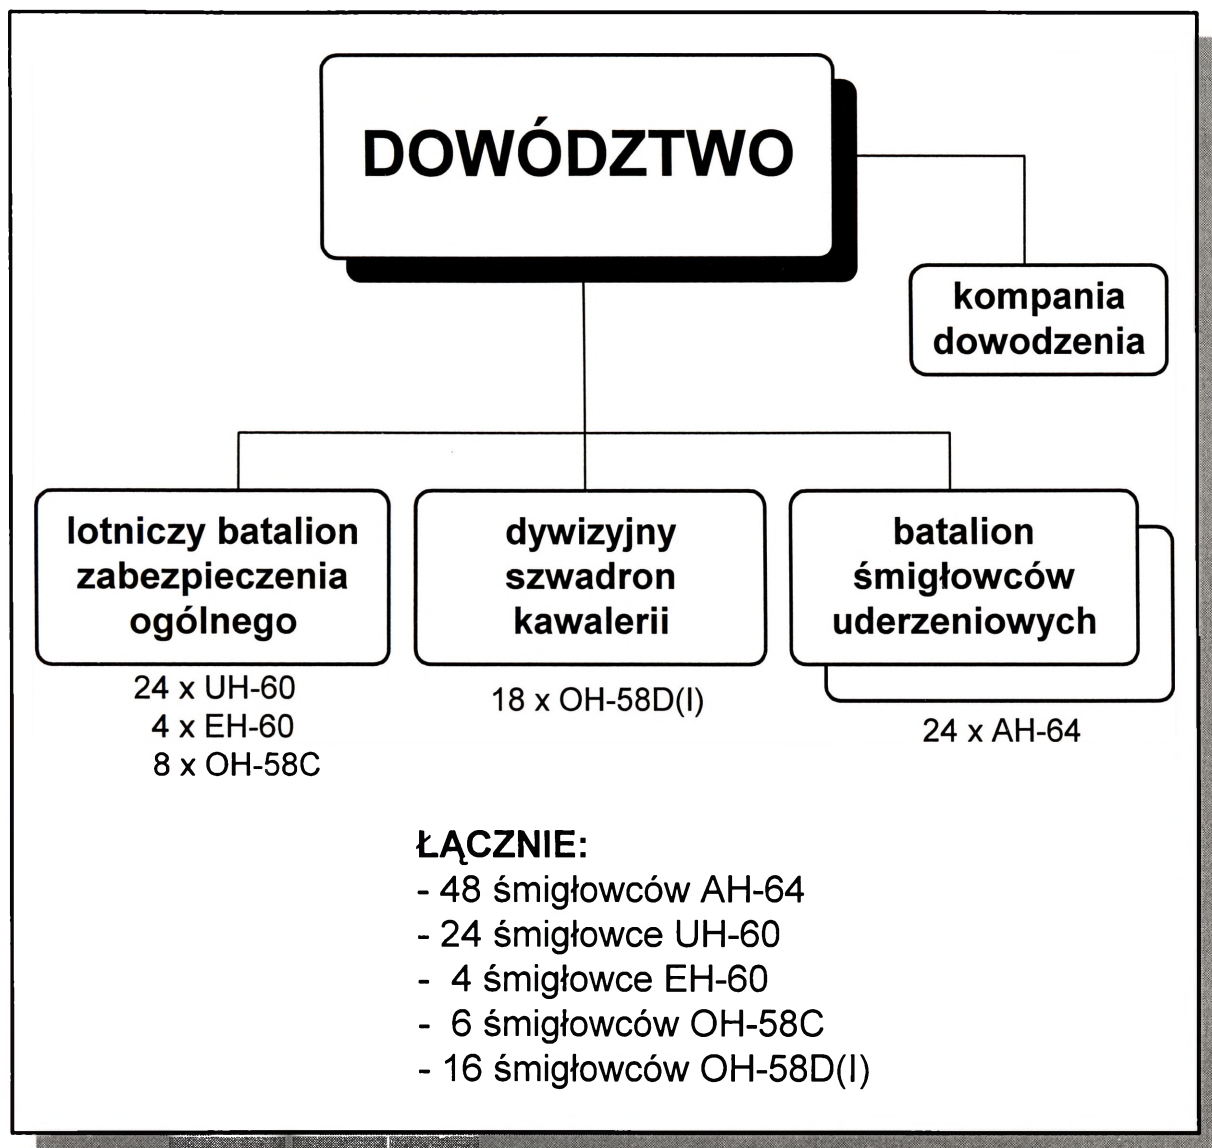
DOWÓDZTWO

kompania dowodzenia

lotniczy batalion zabezpieczenia ogólnego

24 x UH-60
4 x EH-60
8 x OH-58C

dywizyjny szwadron kawalerii

18 x OH-58D(I)

batalion śmigłowców uderzeniowych

24 x AH-64

ŁĄCZNIE:
- 48 śmigłowców AH-64
- 24 śmigłowce UH-60
- 4 śmigłowce EH-60
- 6 śmigłowców OH-58C
- 16 śmigłowców OH-58D(I)